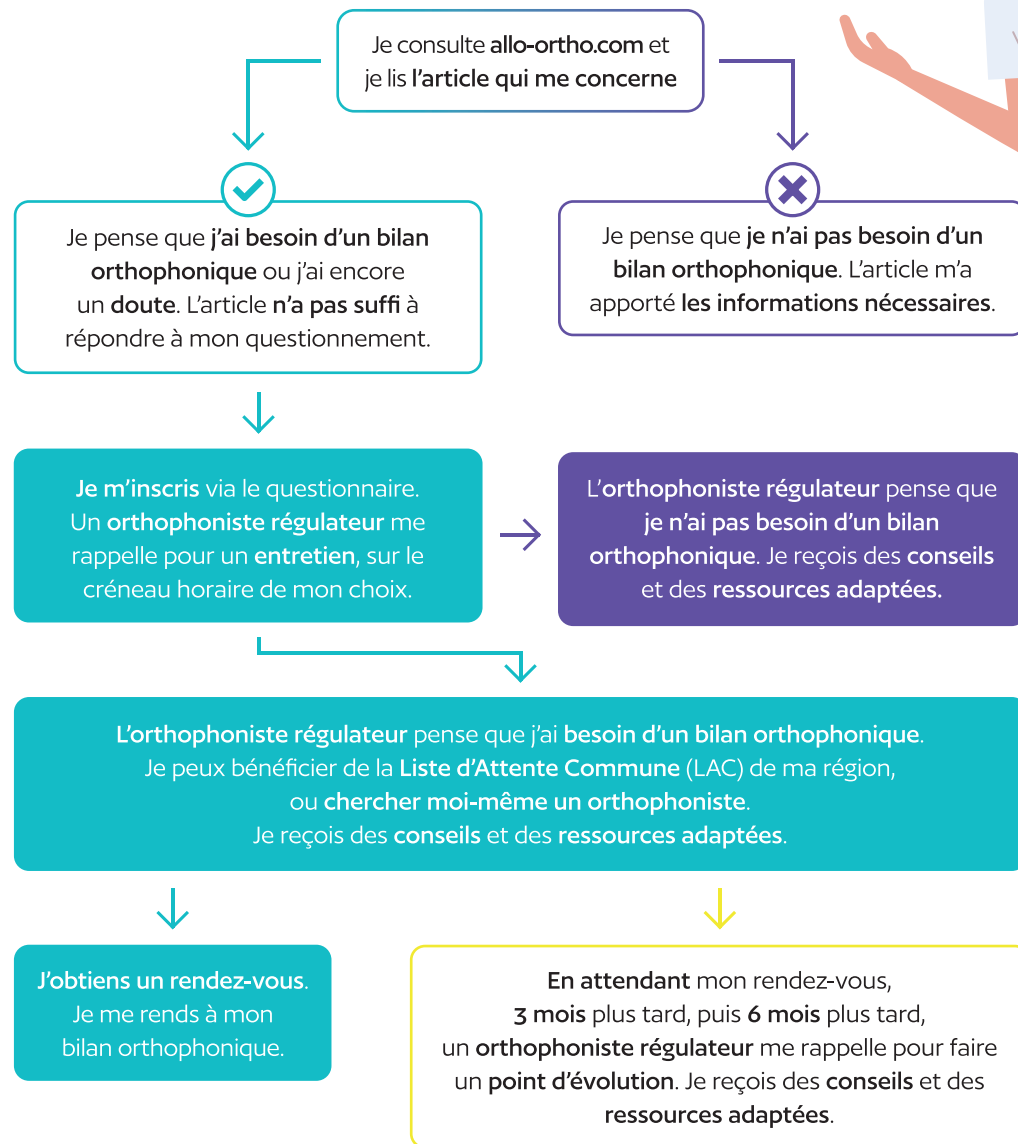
Je consulte allo-ortho.com et je lis l'article qui me concerne

Je pense que j'ai besoin d'un bilan orthophonique ou j'ai encore un doute. L'article n'a pas suffi à répondre à mon questionnement.

Je pense que je n'ai pas besoin d'un bilan orthophonique. L'article m'a apporté les informations nécessaires.

Je m'inscris via le questionnaire. Un orthophoniste régulateur me rappelle pour un entretien, sur le créneau horaire de mon choix.

L'orthophoniste régulateur pense que je n'ai pas besoin d'un bilan orthophonique. Je reçois des conseils et des ressources adaptées.

L'orthophoniste régulateur pense que j'ai besoin d'un bilan orthophonique. Je peux bénéficier de la Liste d'Attente Commune (LAC) de ma région, ou chercher moi-même un orthophoniste. Je reçois des conseils et des ressources adaptées.

J'obtiens un rendez-vous. Je me rends à mon bilan orthophonique.

En attendant mon rendez-vous, 3 mois plus tard, puis 6 mois plus tard, un orthophoniste régulateur me rappelle pour faire un point d'évolution. Je reçois des conseils et des ressources adaptées.